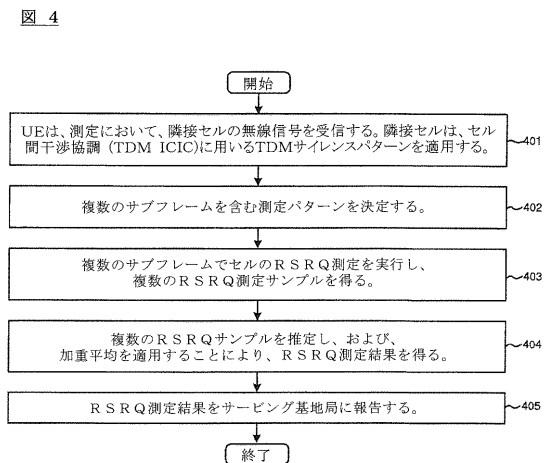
図 4

開始

UEは、測定において、隣接セルの無線信号を受信する。隣接セルは、セル間干渉協調（TDM ICIC）に用いるTDMサイレンスパターンを適用する。

401

複数のサブフレームを含む測定パターンを決定する。

402

複数のサブフレームでセルのＲＳＲＱ測定を実行し、複数のＲＳＲＱ測定サンプルを得る。

403

複数のＲＳＲＱサンプルを推定し、および、加重平均を適用することにより、ＲＳＲＱ測定結果を得る。

404

ＲＳＲＱ測定結果をサービング基地局に報告する。

405

終了